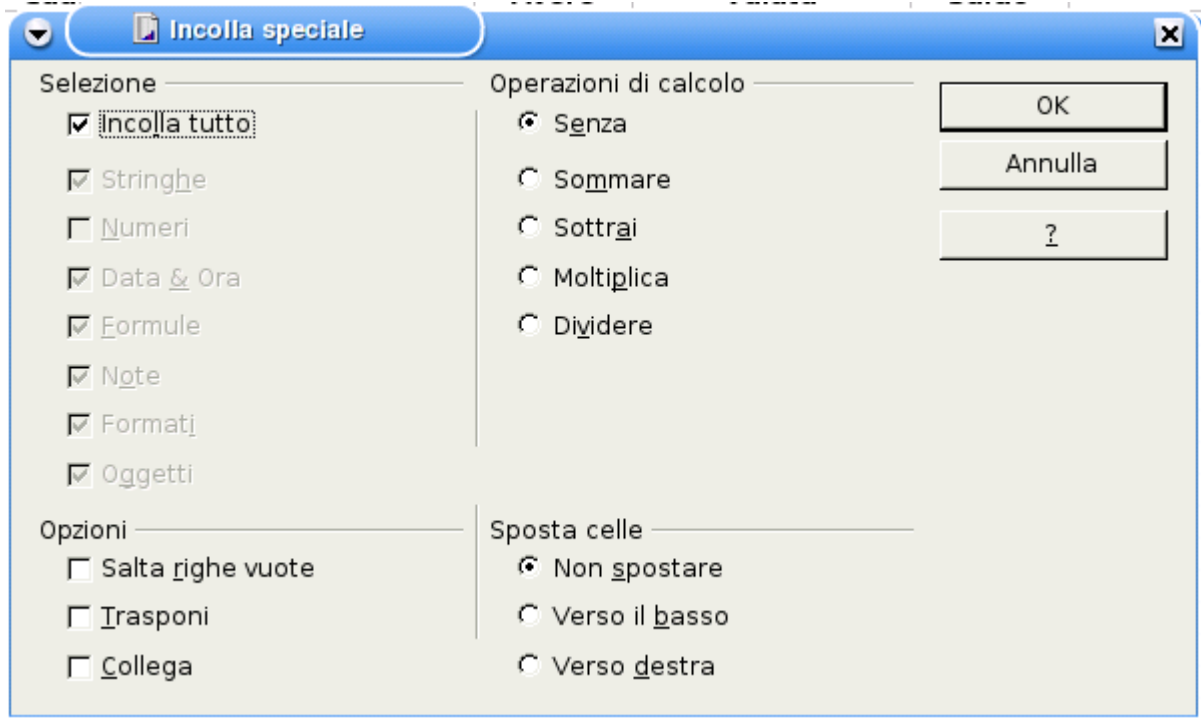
Incolla speciale

Selezione
Incolla tutto
Stringhe
Numeri
Data & Ora
Formule
Note
Formati
Oggetti

Operazioni di calcolo
Senza
Sommare
Sottrai
Moltiplica
Dividere

OK
Annulla
?

Opzioni
Salta righe vuote
Trasponi
Collega

Sposta celle
Non spostare
Verso il basso
Verso destra